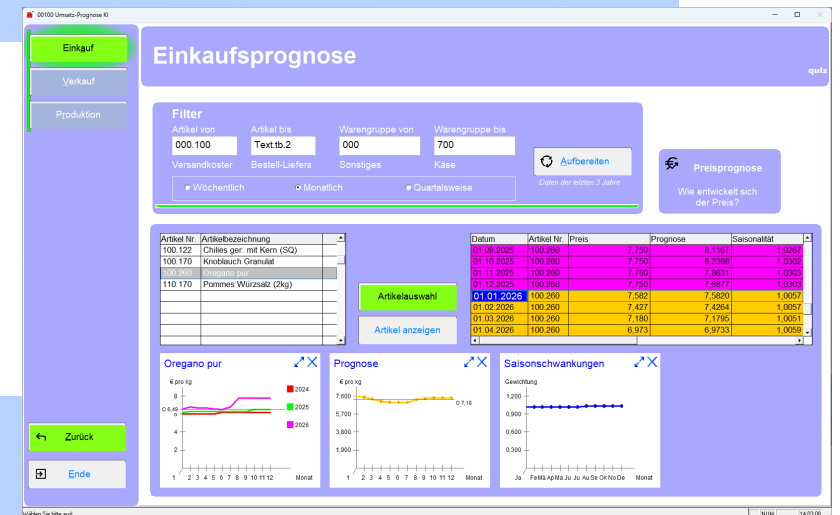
00100 Umsatz-Prognose KI

Einkauf
Verkauf
Produktion

Einkaufsprognose

quiz

Filter
Artikel von
000.100
Versandkoster
Artikel bis
Text.tb.2
Bestell-Liefera
Warengruppe von
000
Sonstiges
Warengruppe bis
700
Käse

Aufbereiten
Daten der letzten 3 Jahre

Wöchentlich
Monatlich
Quartalsweise

Preisprognose
Wie entwickelt sich der Preis?

| Artikel Nr. | Artikelbezeichnung |
|---|---|
| 100.122 | Chilies ger. mit Kern (SQ) |
| 100.170 | Knoblauch Granulat |
| 100.260 | Oregano pur |
| 110.170 | Pommes Würzsalz (2kg) |

Artikelauswahl
Artikel anzeigen

| Datum | Artikel Nr. | Preis | Prognose | Saisonalität |
|---|---|---|---|---|
| 01.09.2025 | 100.260 | 7,750 | 8,1167 | 1,0267 |
| 01.10.2025 | 100.260 | 7,750 | 8,2398 | 1,0302 |
| 01.11.2025 | 100.260 | 7,750 | 7,8631 | 1,0303 |
| 01.12.2025 | 100.260 | 7,750 | 7,8677 | 1,0303 |
| 01.01.2026 | 100.260 | 7,582 | 7,5820 | 1,0057 |
| 01.02.2026 | 100.260 | 7,427 | 7,4264 | 1,0057 |
| 01.03.2026 | 100.260 | 7,180 | 7,1795 | 1,0051 |
| 01.04.2026 | 100.260 | 6,973 | 6,9733 | 1,0059 |

Oregano pur
€ pro kg
8
6,49
4
2
1 2 3 4 5 6 7 8 9 10 11 12 Monat
2024
2025
2026

Prognose
€ pro kg
7,500
5,500
3,800
1,900
0 7,18
1 2 3 4 5 6 7 8 9 10 11 12 Monat

Saisonschwankungen
Gewichtung
1,200
0,900
0,600
0,300
Ja FeMä Ap Ma Ju Ju Au Se Ok No De Monat

Zurück
Ende

Wählen Sie bitte aus!
NUM
14:03:08